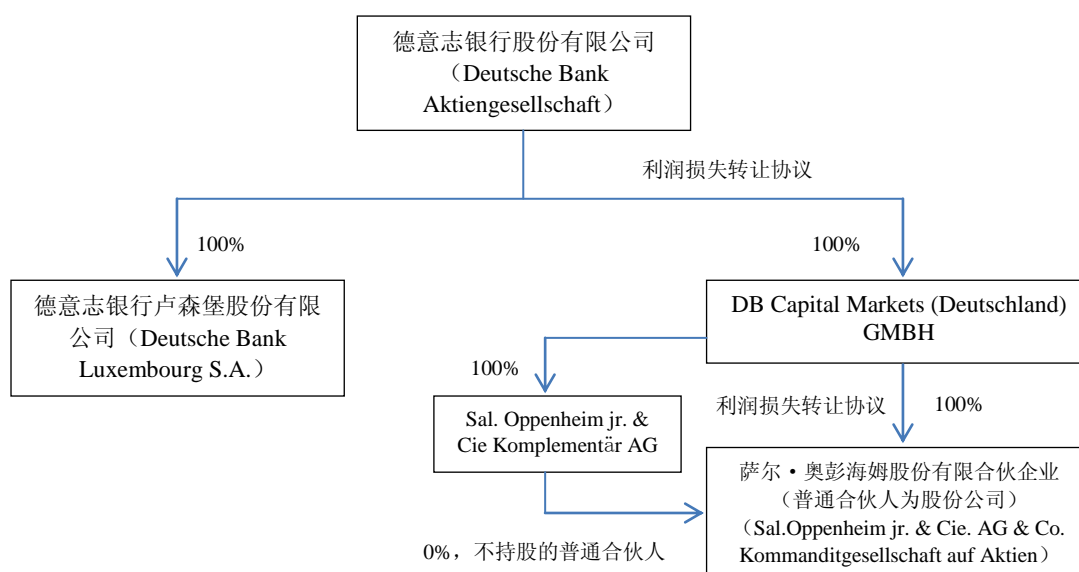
德意志银行股份有限公司（Deutsche Bank Aktiengesellschaft）

利润损失转让协议

100%

100%

德意志银行卢森堡股份有限公司（Deutsche Bank Luxembourg S.A.）

DB Capital Markets (Deutschland) GMBH

100%

Sal. Oppenheim jr. & Cie Komplementär AG

利润损失转让协议

100%

萨尔·奥彭海姆股份有限合伙企业（普通合伙人为股份公司）（Sal.Oppenheim jr. & Cie. AG & Co. Kommanditgesellschaft auf Aktien）

0%，不持股的普通合伙人